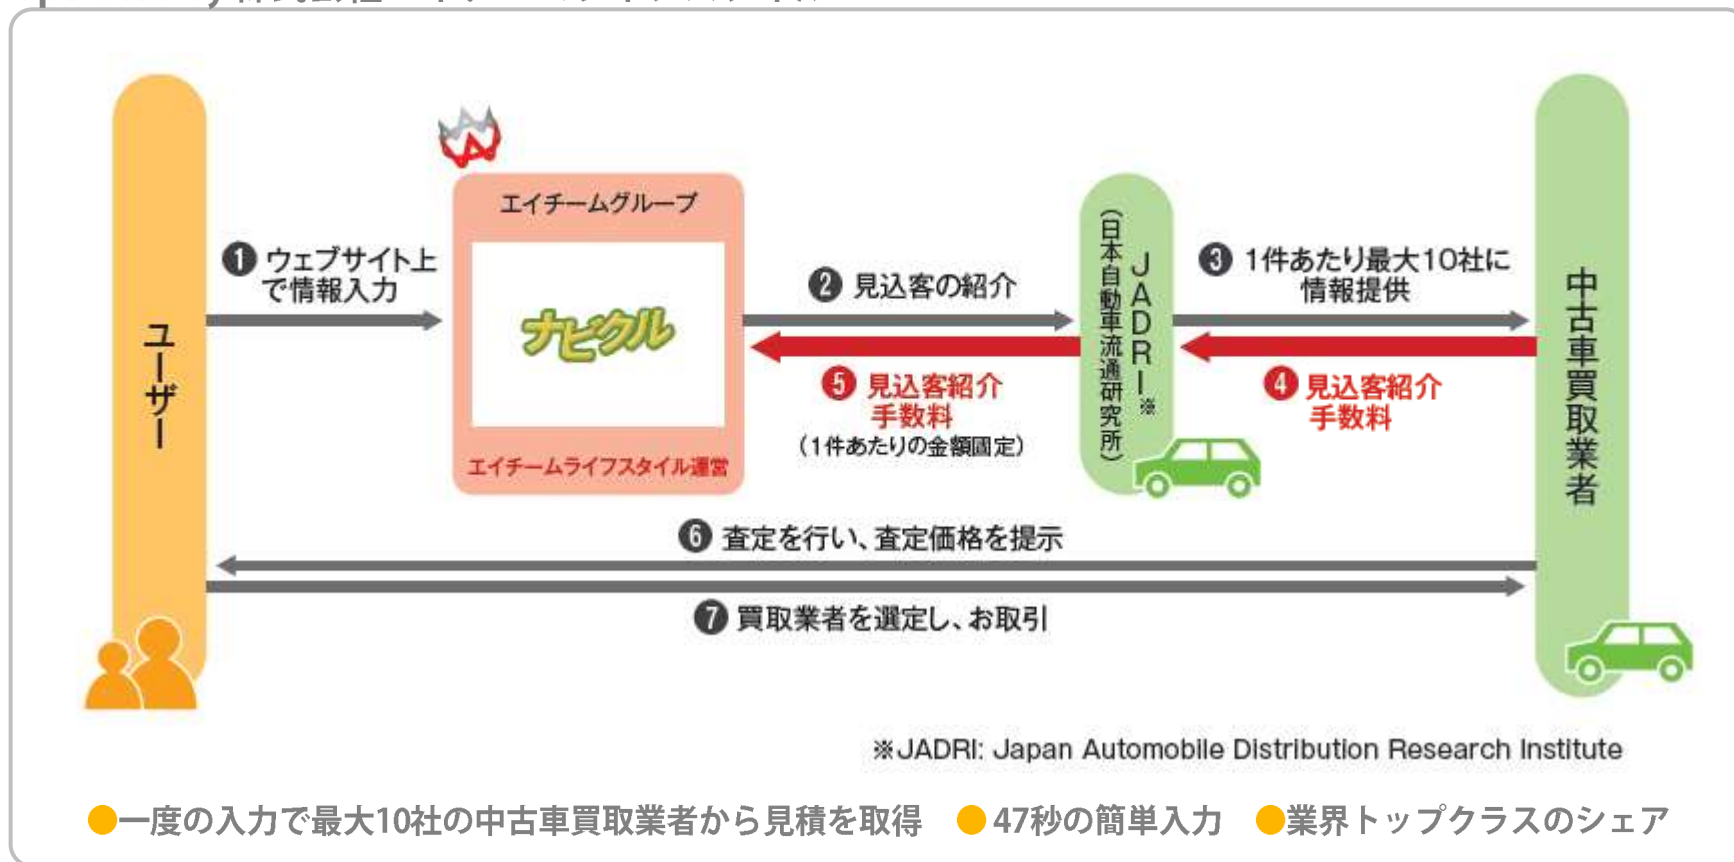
ユーザー

エイチームグループ

ナビクル

エイチームライフスタイル運営

❶ ウェブサイト上で情報入力

❷ 見込客の紹介

❺ 見込客紹介手数料
（1件あたりの金額固定）

JADRI※
（日本自動車流通研究所）

❸ 1件あたり最大10社に情報提供

❹ 見込客紹介手数料

中古車買取業者

❻ 査定を行い、査定価格を提示

❼ 買取業者を選定し、お取引

※JADRI: Japan Automobile Distribution Research Institute

●一度の入力で最大10社の中古車買取業者から見積を取得　●47秒の簡単入力　●業界トップクラスのシェア